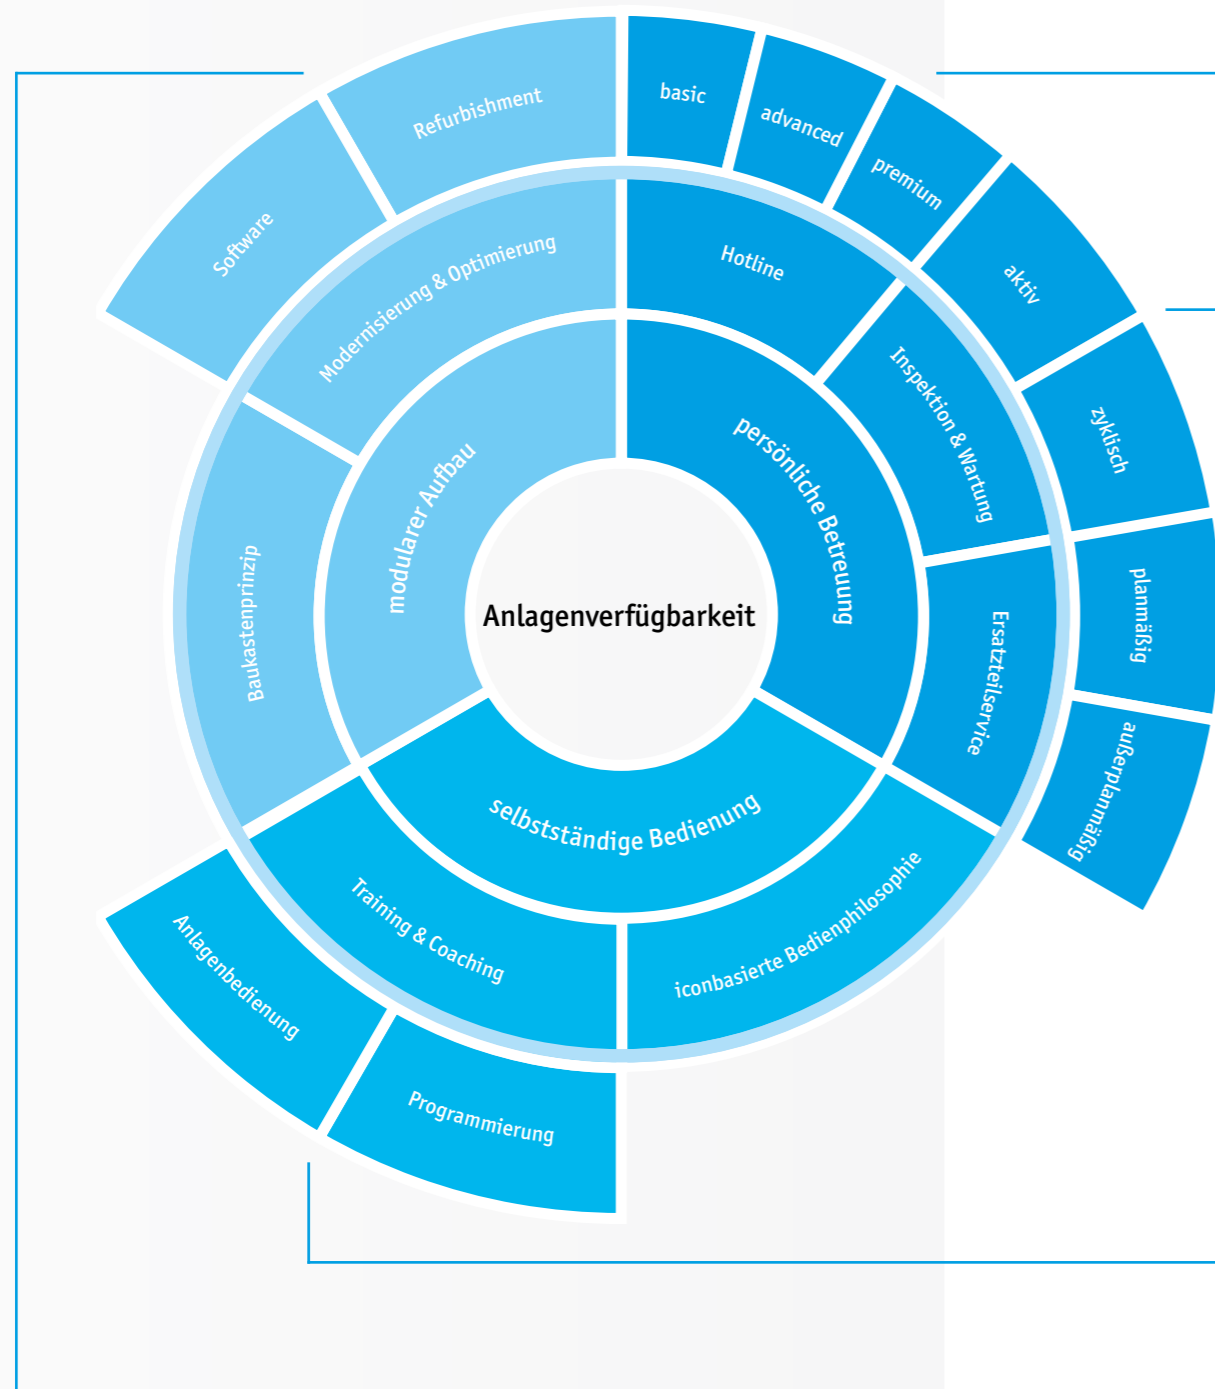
Anlagenverfügbarkeit

modularer Aufbau

Modernisierung & Optimierung

Refurbishment

Software

Baukastenprinzip

persönliche Betreuung

Hotline

basic

advanced

premium

Inspektion & Wartung

aktiv

zyklisch

Ersatzteilservice

planmäßig

außerplanmäßig

selbstständige Bedienung

Training & Coaching

Anlagenbedienung

Programmierung

iconbasierte Bedienphilosophie